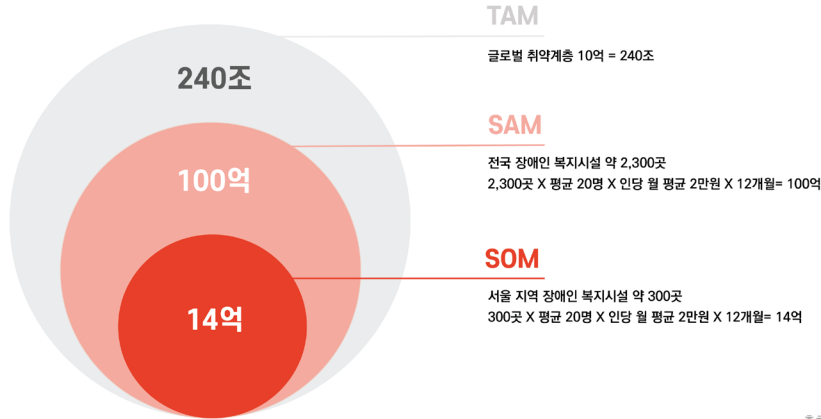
240조

100억

14억

TAM

글로벌 취약계층 10억 = 240조

SAM

전국 장애인 복지시설 약 2,300곳

2,300곳 X 평균 20명 X 인당 월 평균 2만원 X 12개월= 100억

SOM

서울 지역 장애인 복지시설 약 300곳

300곳 X 평균 20명 X 인당 월 평균 2만원 X 12개월= 14억